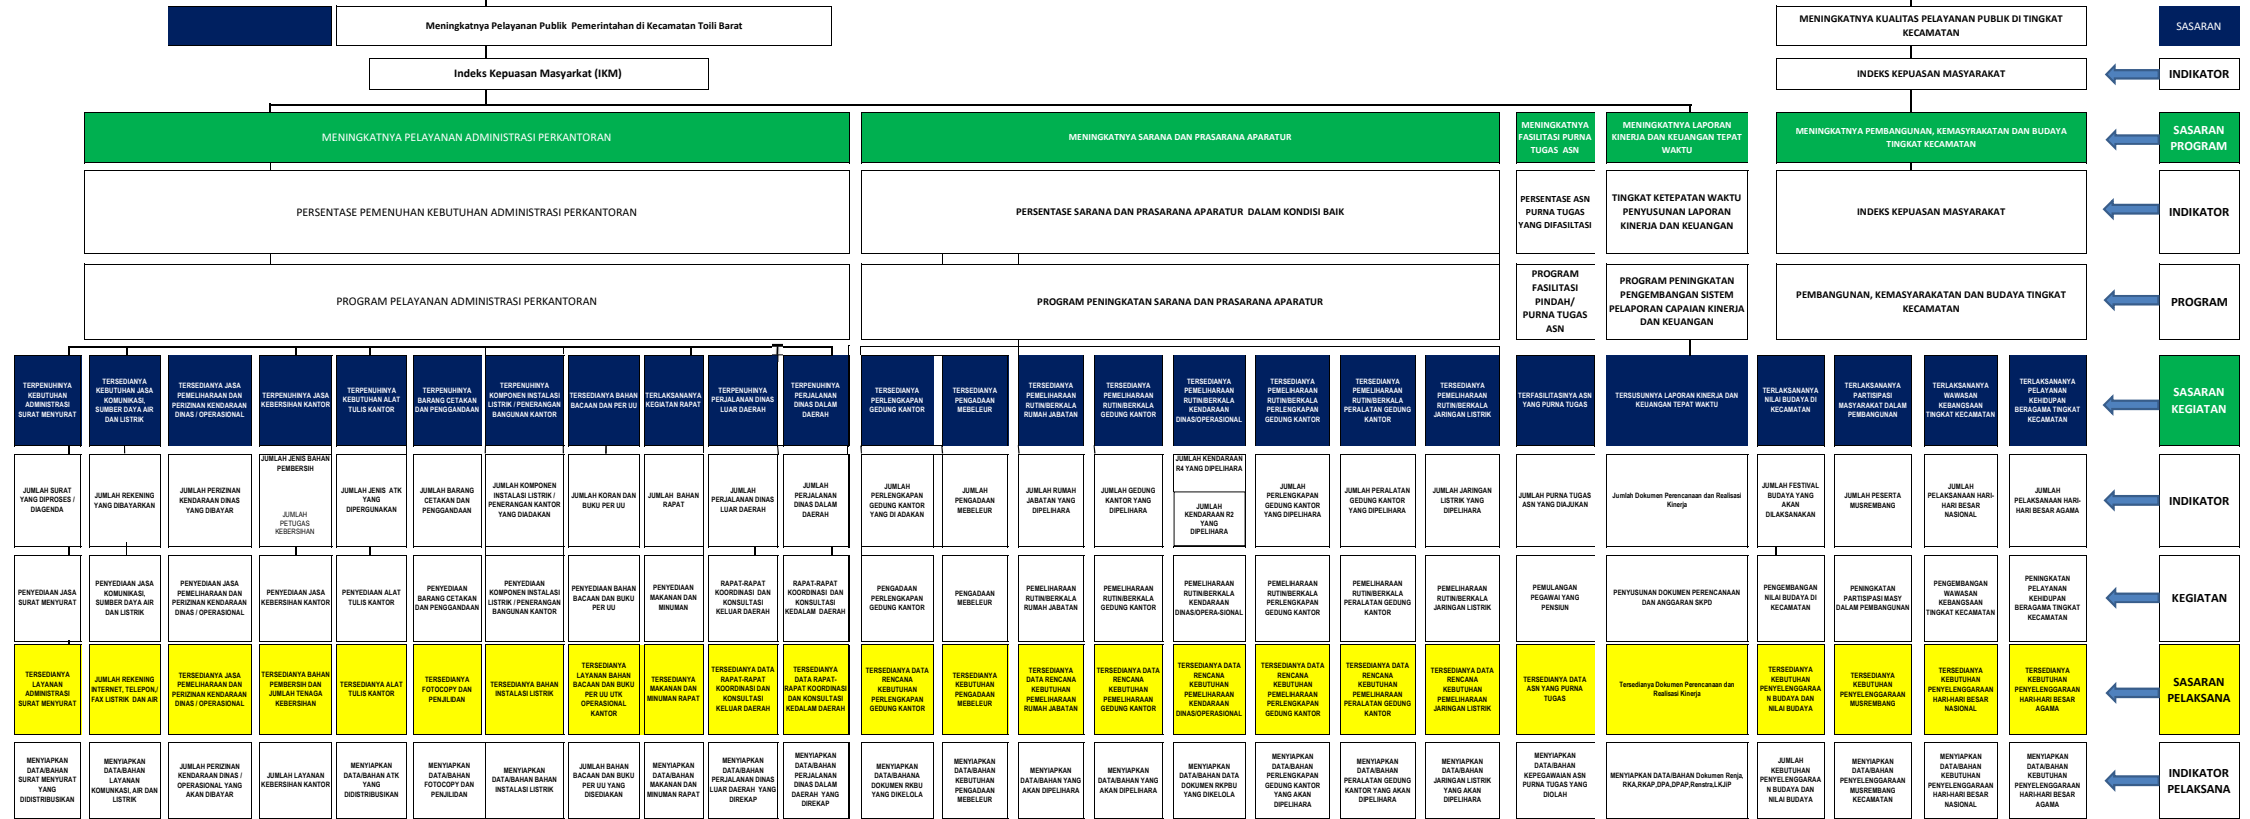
Meningkatnya Pelayanan Publik Pemerintahan di Kecamatan Toili Barat

MENINGKATNYA KUALITAS PELAYANAN PUBLIK DI TINGKAT KECAMATAN

SASARAN

Indeks Kepuasan Masyarakat (IKM)

INDEKS KEPUASAN MASYARAKAT

INDIKATOR

MENINGKATNYA PELAYANAN ADMINISTRASI PERKANTORAN

MENINGKATNYA SARANA DAN PRASARANA APARATUR

MENINGKATNYA FASILITASI PURNA TUGAS ASN

MENINGKATNYA LAPORAN KINERJA DAN KEUANGAN TEPAT WAKTU

MENINGKATNYA PEMBANGUNAN, KEMASYRAKATAN DAN BUDAYA TINGKAT KECAMATAN

SASARAN PROGRAM

PERSENTASE PEMENUHAN KEBUTUHAN ADMINISTRASI PERKANTORAN

PERSENTASE SARANA DAN PRASARANA APARATUR DALAM KONDISI BAIK

PERSENTASE ASN PURNA TUGAS YANG DIFASILITASI

TINGKAT KETEPATAN WAKTU PENYUSUNAN LAPORAN KINERJA DAN KEUANGAN

INDEKS KEPUASAN MASYARAKAT

INDIKATOR

PROGRAM PELAYANAN ADMINISTRASI PERKANTORAN

PROGRAM PENINGKATAN SARANA DAN PRASARANA APARATUR

PROGRAM FASILITASI PINDAH/ PURNA TUGAS ASN

PROGRAM PENINGKATAN PENGEMBANGAN SISTEM PELAPORAN CAPAIAN KINERJA DAN KEUANGAN

PEMBANGUNAN, KEMASYARAKATAN DAN BUDAYA TINGKAT KECAMATAN

PROGRAM

TERPENUHINYA KEBUTUHAN ADMINISTRASI SURAT MENYURAT | TERSEDIANYA KEBUTUHAN JASA KOMUNIKASI, SUMBER DAYA AIR DAN LISTRIK | TERSEDIANYA JASA PEMELIHARAAN DAN PERIZINAN KENDARAAN DINAS / OPERASIONAL | TERPENUHINYA JASA KEBERSIHAN KANTOR | TERPENUHINYA KEBUTUHAN ALAT TULIS KANTOR | TERPENUHINYA BARANG CETAKAN DAN PENGGANDAAN | TERPENUHINYA KOMPONEN INSTALASI LISTRIK / PENERANGAN BANGUNAN KANTOR | TERSEDIANYA BAHAN BACAAN DAN PER UU | TERLAKSANANYA KEGIATAN RAPAT | TERPENUHINYA PERJALANAN DINAS LUAR DAERAH | TERPENUHINYA PERJALANAN DINAS DALAM DAERAH | TERSEDIANYA PERLENGKAPAN GEDUNG KANTOR | TERSEDIANYA MEBELEUR | TERSEDIANYA PEMELIHARAAN RUTIN/BERKALA RUMAH JABATAN | TERSEDIANYA PEMELIHARAAN RUTIN/BERKALA GEDUNG KANTOR | TERSEDIANYA PEMELIHARAAN RUTIN/BERKALA KENDARAAN DINAS/OPERASIONAL | TERSEDIANYA PEMELIHARAAN RUTIN/BERKALA PERLENGKAPAN GEDUNG KANTOR | TERSEDIANYA PEMELIHARAAN RUTIN/BERKALA PERALATAN GEDUNG KANTOR | TERSEDIANYA PEMELIHARAAN RUTIN/BERKALA JARINGAN LISTRIK | TERFASILITASINYA ASN YANG PURNA TUGAS | TERSUSUNNYA LAPORAN KINERJA DAN KEUANGAN TEPAT WAKTU | TERLAKSANANYA NILAI BUDAYA DI KECAMATAN | TERLAKSANANYA PARTISIPASI MASYARAKAT DALAM PEMBANGUNAN | TERLAKSANANYA WAWASAN KEBANGSAAN TINGKAT KECAMATAN | TERLAKSANANYA PELAYANAN KEHIDUPAN BERAGAMA TINGKAT KECAMATAN

SASARAN KEGIATAN

JUMLAH SURAT YANG DIPROSES / DIAGENDA | JUMLAH REKENING YANG DIBAYARKAN | JUMLAH PERIZINAN KENDARAAN DINAS YANG DIBAYAR | JUMLAH JENIS BAHAN PEMBERSIH JUMLAH PETUGAS KEBERSIHAN | JUMLAH JENIS ATK YANG DIPERGUNAKAN | JUMLAH BARANG CETAKAN DAN PENGGANDAAN | JUMLAH KOMPONEN INSTALASI LISTRIK / PENERANGAN KANTOR YANG DIADAKAN | JUMLAH KORAN DAN BUKU PER UU | JUMLAH BAHAN RAPAT | JUMLAH PERJALANAN DINAS LUAR DAERAH | JUMLAH PERJALANAN DINAS DALAM DAERAH | JUMLAH PERLENGKAPAN GEDUNG KANTOR YANG DI ADAKAN | JUMLAH PENGADAAN MEBELEUR | JUMLAH RUMAH JABATAN YANG DIPELIHARA | JUMLAH GEDUNG KANTOR YANG DIPELIHARA | JUMLAH KENDARAAN R4 YANG DIPELIHARA JUMLAH KENDARAAN R2 YANG DIPELIHARA | JUMLAH PERLENGKAPAN GEDUNG KANTOR YANG DIPELIHARA | JUMLAH PERALATAN GEDUNG KANTOR YANG DIPELIHARA | JUMLAH JARINGAN LISTRIK YANG DIPELIHARA | JUMLAH PURNA TUGAS ASN YANG DIAJUKAN | Jumlah Dokumen Perencanaan dan Realisasi Kinerja | JUMLAH FESTIVAL BUDAYA YANG AKAN DILAKSANAKAN | JUMLAH PESERTA MUSREMBANG | JUMLAH PELAKSANAAN HARI-HARI BESAR NASIONAL | JUMLAH PELAKSANAAN HARI-HARI BESAR AGAMA

INDIKATOR

PENYEDIAAN JASA SURAT MENYURAT | PENYEDIAAN JASA KOMUNIKASI, SUMBER DAYA AIR DAN LISTRIK | PENYEDIAAN JASA PEMELIHARAAN DAN PERIZINAN KENDARAAN DINAS / OPERASIONAL | PENYEDIAAN JASA KEBERSIHAN KANTOR | PENYEDIAAN ALAT TULIS KANTOR | PENYEDIAAN BARANG CETAKAN DAN PENGGANDAAN | PENYEDIAAN KOMPONEN INSTALASI LISTRIK / PENERANGAN BANGUNAN KANTOR | PENYEDIAAN BAHAN BACAAN DAN BUKU PER UU | PENYEDIAAN MAKANAN DAN MINUMAN | RAPAT-RAPAT KOORDINASI DAN KONSULTASI KELUAR DAERAH | RAPAT-RAPAT KOORDINASI DAN KONSULTASI KEDALAM DAERAH | PENGADAAN PERLENGKAPAN GEDUNG KANTOR | PENGADAAN MEBELEUR | PEMELIHARAAN RUTIN/BERKALA RUMAH JABATAN | PEMELIHARAAN RUTIN/BERKALA GEDUNG KANTOR | PEMELIHARAAN RUTIN/BERKALA KENDARAAN DINAS/OPERA-SIONAL | PEMELIHARAAN RUTIN/BERKALA PERLENGKAPAN GEDUNG KANTOR | PEMELIHARAAN RUTIN/BERKALA PERALATAN GEDUNG KANTOR | PEMELIHARAAN RUTIN/BERKALA JARINGAN LISTRIK | PEMULANGAN PEGAWAI YANG PENSIUN | PENYUSUNAN DOKUMEN PERENCANAAN DAN ANGGARAN SKPD | PENGEMBANGAN NILAI BUDAYA DI KECAMATAN | PENINGKATAN PARTISIPASI MASY DALAM PEMBANGUNAN | PENGEMBANGAN WAWASAN KEBANGSAAN TINGKAT KECAMATAN | PENINGKATAN PELAYANAN KEHIDUPAN BERAGAMA TINGKAT KECAMATAN

KEGIATAN

TERSEDIANYA LAYANAN ADMINISTRASI SURAT MENYURAT | JUMLAH REKENING INTERNET, TELEPON,/ FAX LISTRIK DAN AIR | TERSEDIANYA JASA PEMELIHARAAN DAN PERIZINAN KENDARAAN DINAS / OPERASIONAL | TERSEDIANYA BAHAN PEMBERSIH DAN JUMLAH TENAGA KEBERSIHAN | TERSEDIANYA ALAT TULIS KANTOR | TERSEDIANYA FOTOCOPY DAN PENJILIDAN | TERSEDIANYA BAHAN INSTALASI LISTRIK | TERSEDIANYA LAYANAN BAHAN BACAAN DAN BUKU PER UU UTK OPERASIONAL KANTOR | TERSEDIANYA MAKANAN DAN MINUMAN RAPAT | TERSEDIANYA DATA RAPAT-RAPAT KOORDINASI DAN KONSULTASI KELUAR DAERAH | TERSEDIANYA DATA RAPAT-RAPAT KOORDINASI DAN KONSULTASI KEDALAM DAERAH | TERSEDIANYA DATA RENCANA KEBUTUHAN PERLENGKAPAN GEDUNG KANTOR | TERSEDIANYA KEBUTUHAN PENGADAAN MEBELEUR | TERSEDIANYA DATA RENCANA KEBUTUHAN PEMELIHARAAN RUMAH JABATAN | TERSEDIANYA DATA RENCANA KEBUTUHAN PEMELIHARAAN GEDUNG KANTOR | TERSEDIANYA DATA RENCANA KEBUTUHAN PEMELIHARAAN KENDARAAN DINAS/OPERASIONAL | TERSEDIANYA DATA RENCANA KEBUTUHAN PEMELIHARAAN PERLENGKAPAN GEDUNG KANTOR | TERSEDIANYA DATA RENCANA KEBUTUHAN PEMELIHARAAN PERALATAN GEDUNG KANTOR | TERSEDIANYA DATA RENCANA KEBUTUHAN PEMELIHARAAN JARINGAN LISTRIK | TERSEDIANYA DATA ASN YANG PURNA TUGAS | Tersedianya Dokumen Perencanaan dan Realisasi Kinerja | TERSEDIANYA KEBUTUHAN PENYELENGGARAAN BUDAYA DAN NILAI BUDAYA | TERSEDIANYA KEBUTUHAN PENYELENGGARAAN MUSREMBANG | TERSEDIANYA KEBUTUHAN PENYELENGGARAAN HARI-HARI BESAR NASIONAL | TERSEDIANYA KEBUTUHAN PENYELENGGARAAN HARI-HARI BESAR AGAMA

SASARAN PELAKSANA

MENYIAPKAN DATA/BAHAN SURAT MENYURAT YANG DIDISTRIBUSIKAN | MENYIAPKAN DATA/BAHAN LAYANAN KOMUNIKASI, AIR DAN LISTRIK | JUMLAH PERIZINAN KENDARAAN DINAS / OPERASIONAL YANG AKAN DIBAYAR | JUMLAH LAYANAN KEBERSIHAN KANTOR | MENYIAPKAN DATA/BAHAN ATK YANG DIDISTRIBUSIKAN | MENYIAPKAN DATA/BAHAN FOTOCOPY DAN PENJILIDAN | MENYIAPKAN DATA/BAHAN BAHAN INSTALASI LISTRIK | JUMLAH BAHAN BACAAN DAN BUKU PER UU YANG DISEDIAKAN | MENYIAPKAN DATA/BAHAN MAKANAN DAN MINUMAN RAPAT | MENYIAPKAN DATA/BAHAN PERJALANAN DINAS LUAR DAERAH YANG DIREKAP | MENYIAPKAN DATA/BAHAN PERJALANAN DINAS DALAM DAERAH YANG DIREKAP | MENYIAPKAN DATA/BAHANA DOKUMEN RKBU YANG DIKELOLA | MENYIAPKAN DATA/BAHAN KEBUTUHAN PENGADAAN MEBELEUR | MENYIAPKAN DATA/BAHAN YANG AKAN DIPELIHARA | MENYIAPKAN DATA/BAHAN YANG AKAN DIPELIHARA | MENYIAPKAN DATA/BAHAN DATA DOKUMEN RKPBU YANG DIKELOLA | MENYIAPKAN DATA/BAHAN PERLENGKAPAN GEDUNG KANTOR YANG AKAN DIPELIHARA | MENYIAPKAN DATA/BAHAN PERALATAN GEDUNG KANTOR YANG AKAN DIPELIHARA | MENYIAPKAN DATA/BAHAN JARINGAN LISTRIK YANG AKAN DIPELIHARA | MENYIAPKAN DATA/BAHAN KEPEGAWAIAN ASN PURNA TUGAS YANG DIOLAH | MENYIAPKAN DATA/BAHAN Dokumen Renja, RKA,RKAP,DPA,DPAP,Renstra,LKJIP | JUMLAH KEBUTUHAN PENYELENGGARAAN BUDAYA DAN NILAI BUDAYA | MENYIAPKAN DATA/BAHAN KEBUTUHAN MUSREMBANG KECAMATAN | MENYIAPKAN DATA/BAHAN KEBUTUHAN PENYELENGGARAAN HARI-HARI BESAR NASIONAL | MENYIAPKAN DATA/BAHAN KEBUTUHAN PENYELENGGARAAN HARI-HARI BESAR AGAMA

INDIKATOR PELAKSANA